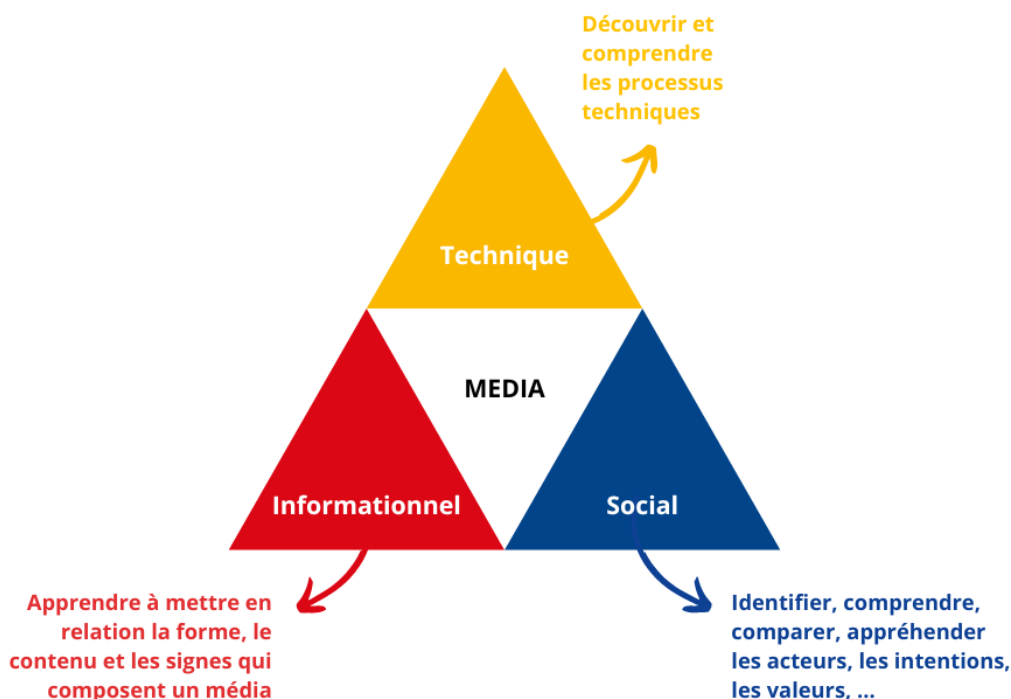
Découvrir et comprendre les processus techniques

Technique

MEDIA

Informationnel

Social

Apprendre à mettre en relation la forme, le contenu et les signes qui composent un média

Identifier, comprendre, comparer, appréhender les acteurs, les intentions, les valeurs, ...